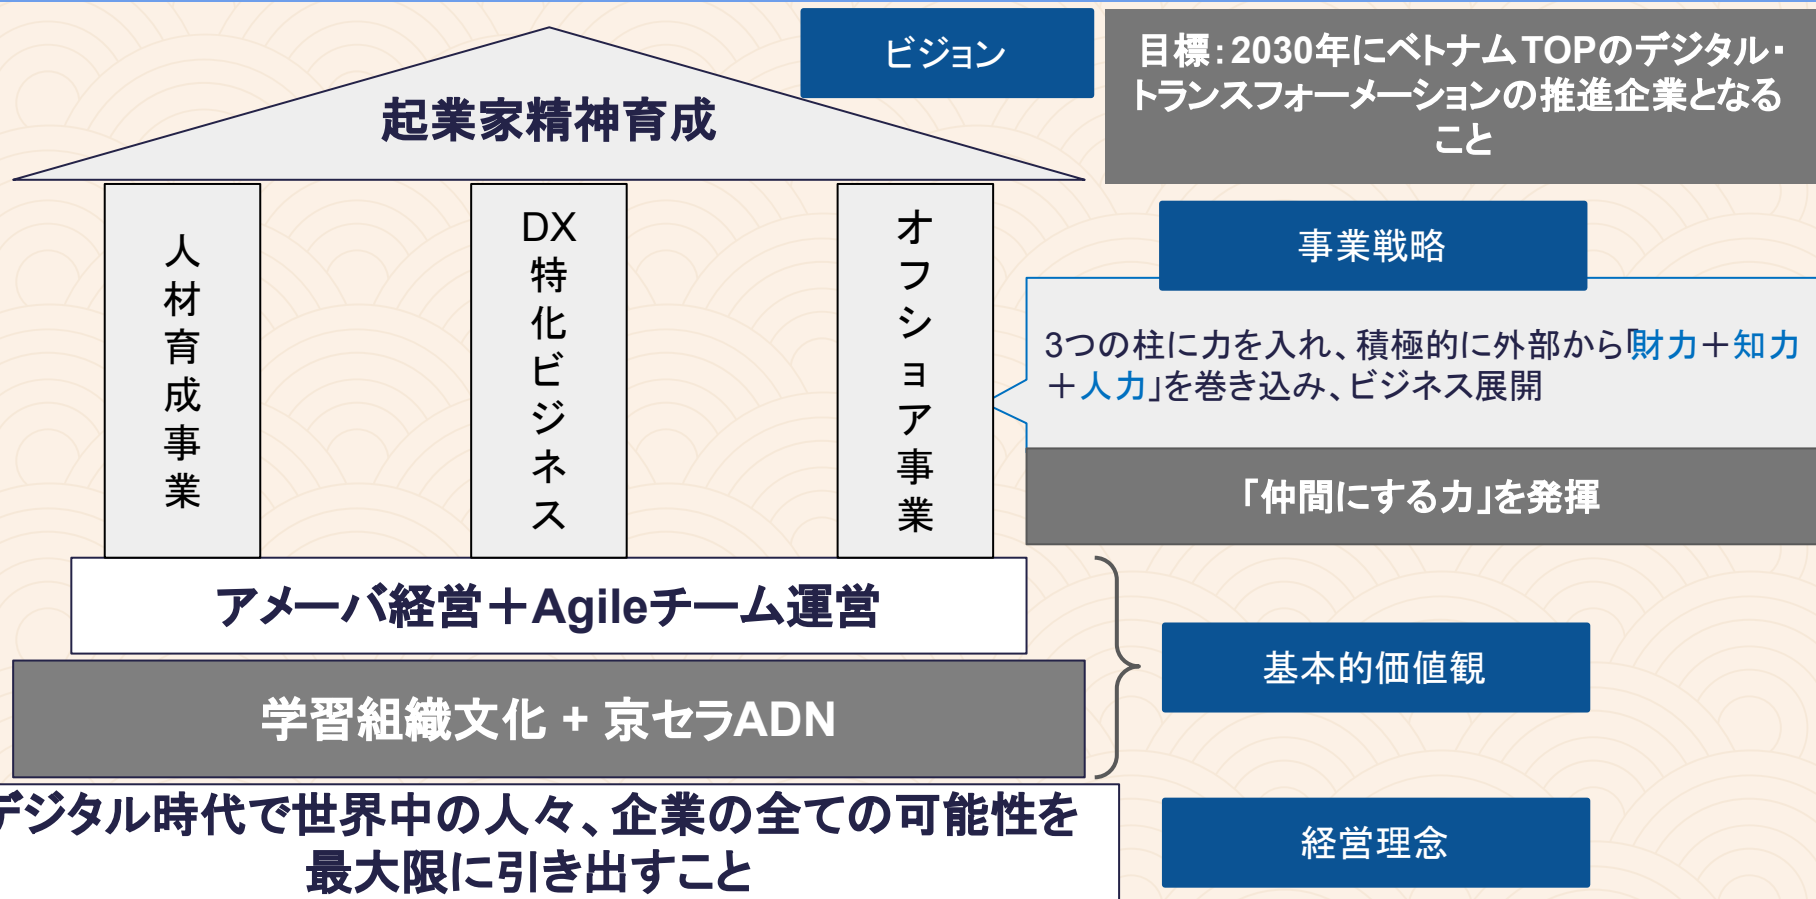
起業家精神育成

ビジョン

目標:2030年にベトナムTOPのデジタル・トランスフォーメーションの推進企業となること

人材育成事業

DX特化ビジネス

オフショア事業

事業戦略

3つの柱に力を入れ、積極的に外部から「財力+知力+人力」を巻き込み、ビジネス展開

「仲間にする力」を発揮

アメーバ経営+Agileチーム運営

学習組織文化 + 京セラADN

基本的価値観

デジタル時代で世界中の人々、企業の全ての可能性を最大限に引き出すこと

経営理念